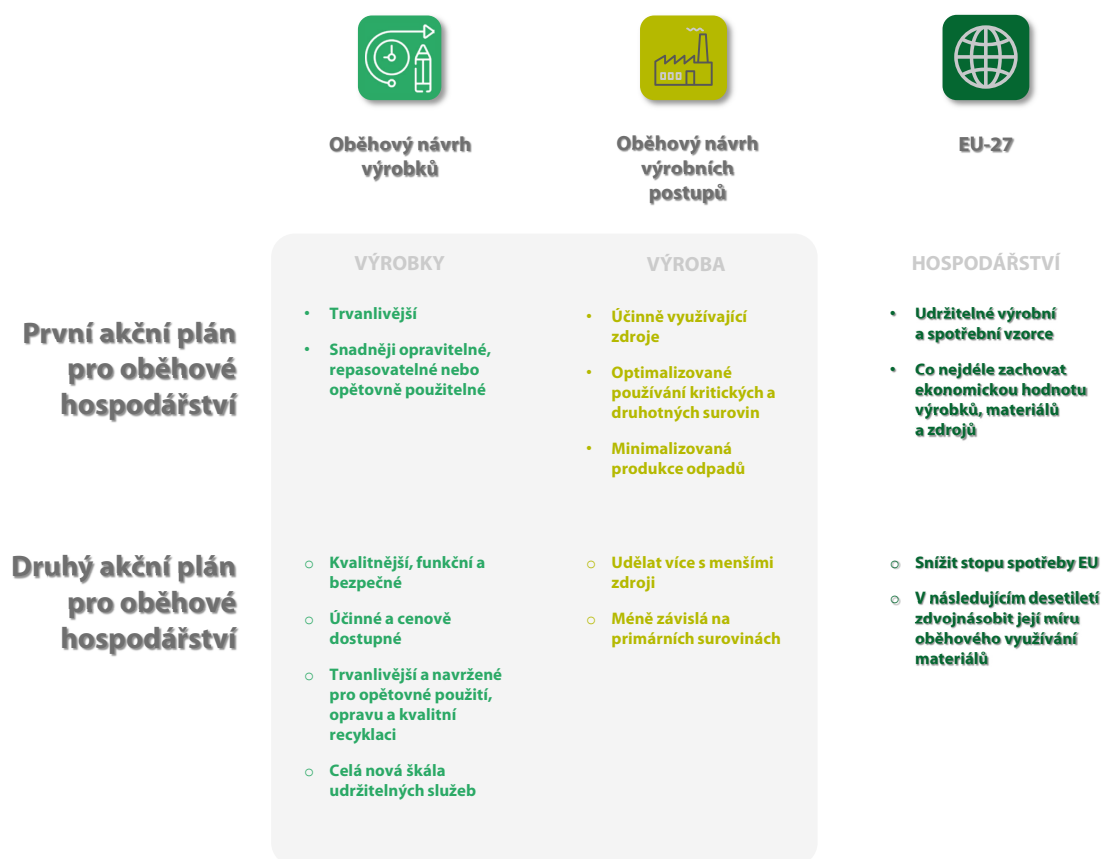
Oběhový návrh výrobků

Oběhový návrh výrobních postupů

EU-27

VÝROBKY

VÝROBA

HOSPODÁŘSTVÍ

První akční plán pro oběhové hospodářství

• Trvanlivější
• Snadněji opravitelné, repasovatelné nebo opětovně použitelné

• Účinně využívající zdroje
• Optimalizované používání kritických a druhotných surovin
• Minimalizovaná produkce odpadů

• Udržitelné výrobní a spotřební vzorce
• Co nejdéle zachovat ekonomickou hodnotu výrobků, materiálů a zdrojů

Druhý akční plán pro oběhové hospodářství

○ Kvalitnější, funkční a bezpečné
○ Účinné a cenově dostupné
○ Trvanlivější a navržené pro opětovné použití, opravu a kvalitní recyklaci
○ Celá nová škála udržitelných služeb

○ Udělat více s menšími zdroji
○ Méně závislá na primárních surovinách

○ Snížit stopu spotřeby EU
○ V následujícím desetiletí zdvojnásobit její míru oběhového využívání materiálů